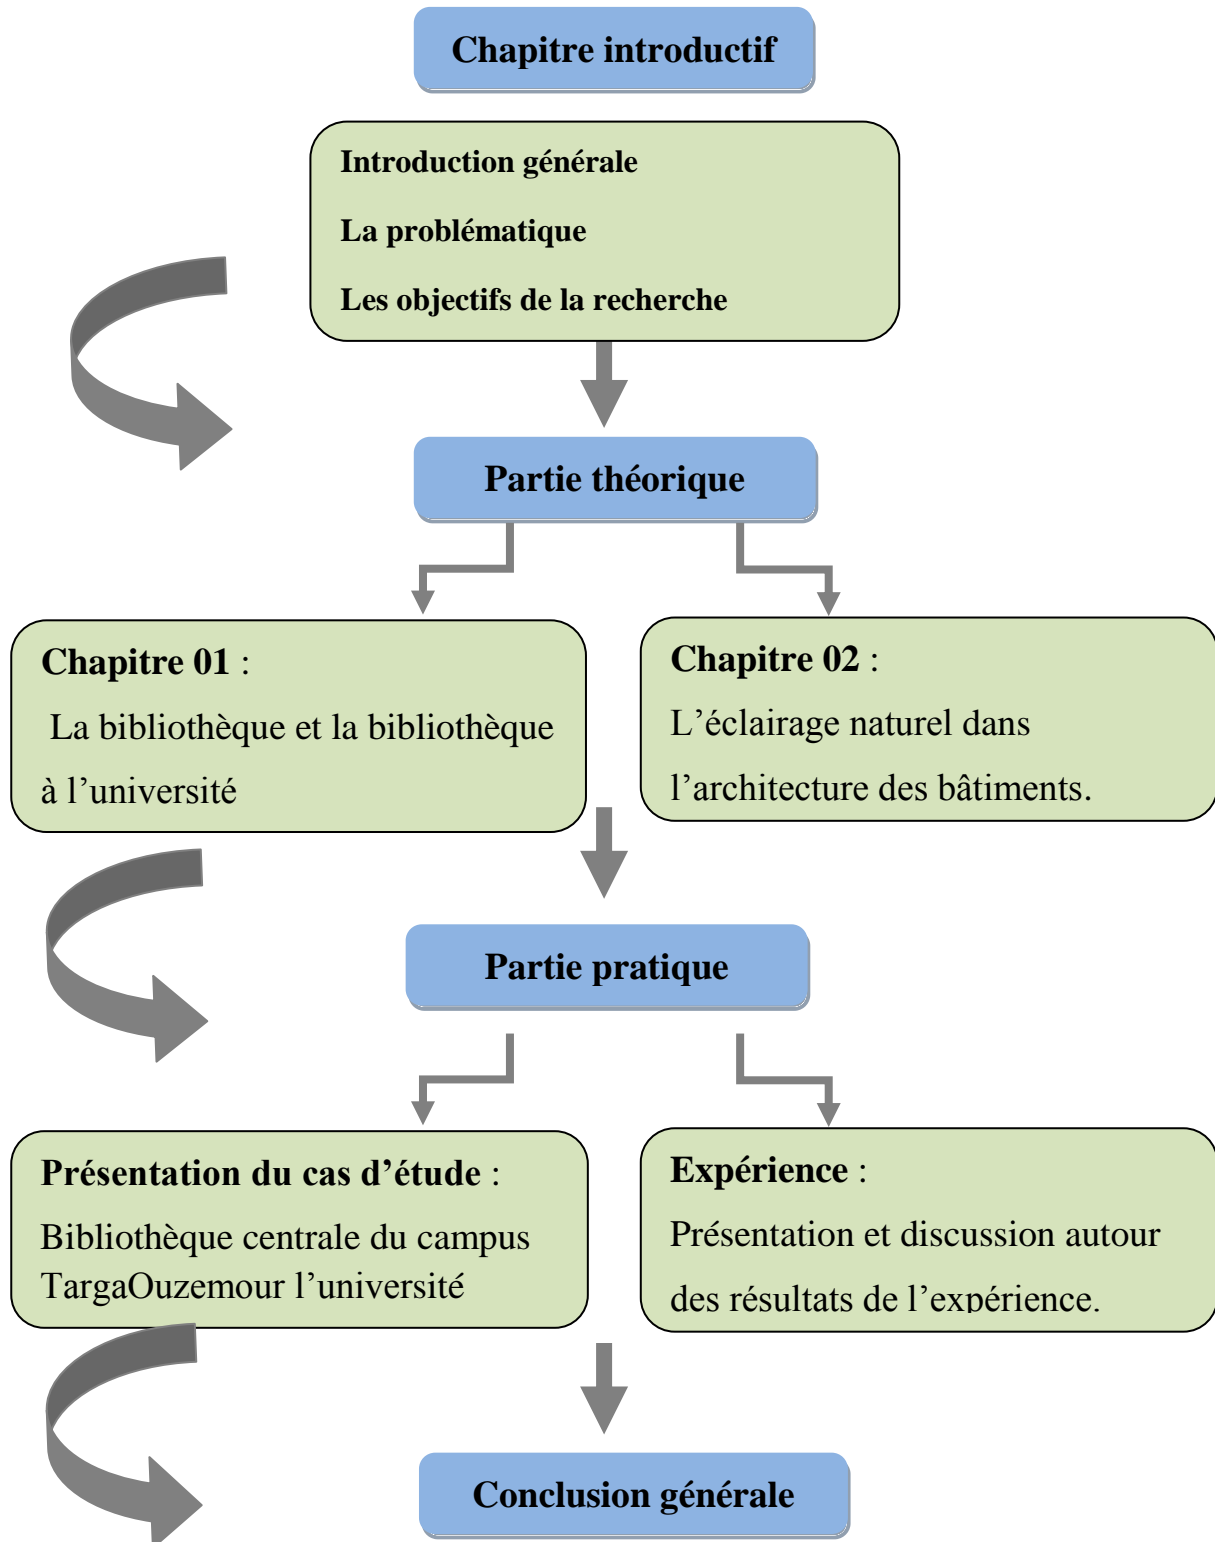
Chapitre introductif

Introduction générale

La problématique

Les objectifs de la recherche

Partie théorique

Chapitre 01 :

La bibliothèque et la bibliothèque à l'université

Chapitre 02 :

L'éclairage naturel dans l'architecture des bâtiments.

Partie pratique

Présentation du cas d'étude :

Bibliothèque centrale du campus TargaOuzemour l'université

Expérience :

Présentation et discussion autour des résultats de l'expérience.

Conclusion générale